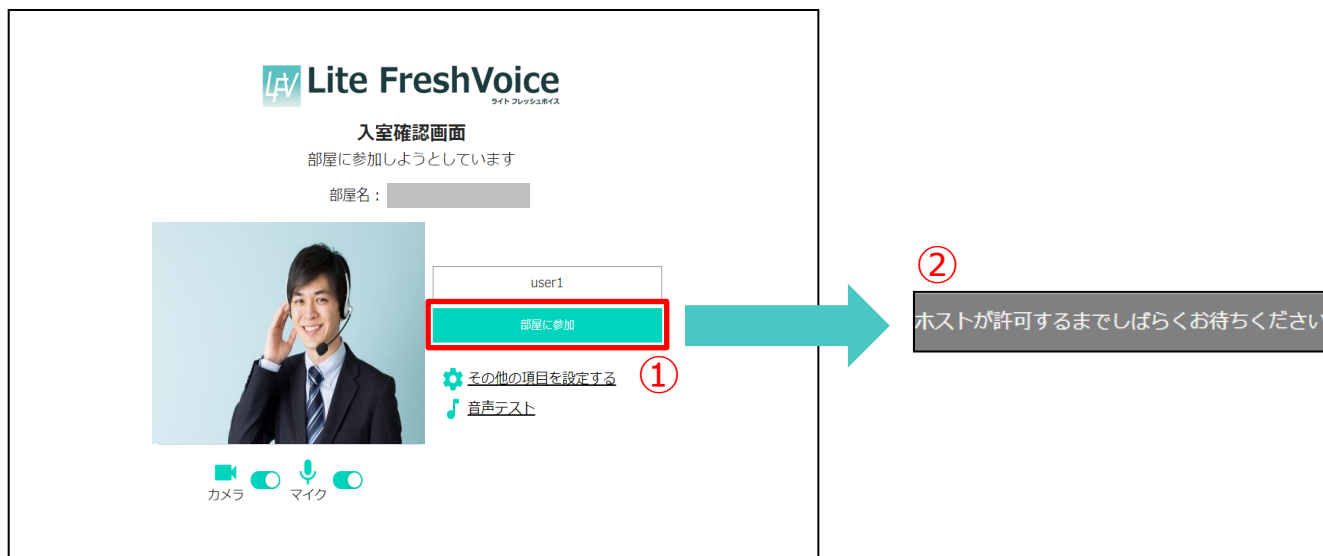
LFV Lite FreshVoice
ライト フレッシュボイス

入室確認画面
部屋に参加しようとしています

部屋名：

user1

部屋に参加

①

その他の項目を設定する

音声テスト

カメラ

マイク

②

ホストが許可するまでしばらくお待ちください